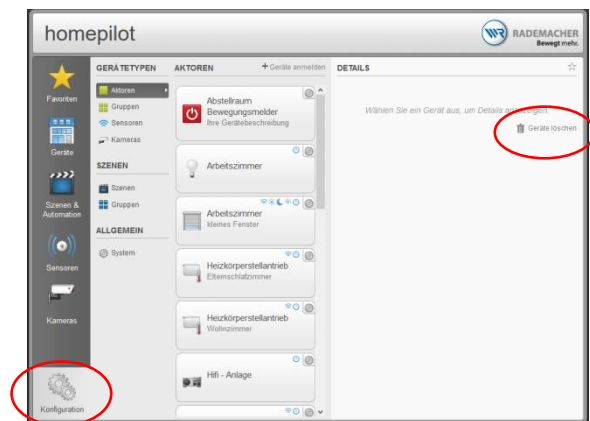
homepilot

RADEMACHER
Bewegt mehr.

Favoriten
Geräte
Szenen & Automation
Sensoren
Kameras
Konfiguration

GERÄTETYPEN
Aktoren
Gruppen
Sensoren
Kameras

SZENEN
Szenen
Gruppen

ALLGEMEIN
System

AKTOREN
+ Geräte anmelden

Abstellraum Bewegungsmelder
Ihre Gerätebeschreibung

Arbeitszimmer

Arbeitszimmer
kleines Fenster

Heizkörperstellantrieb
Elternschlafzimmer

Heizkörperstellantrieb
Wohnzimmer

Hifi - Anlage

DETAILS

Wählen Sie ein Gerät aus, um Details anzuzeigen.

Geräte löschen